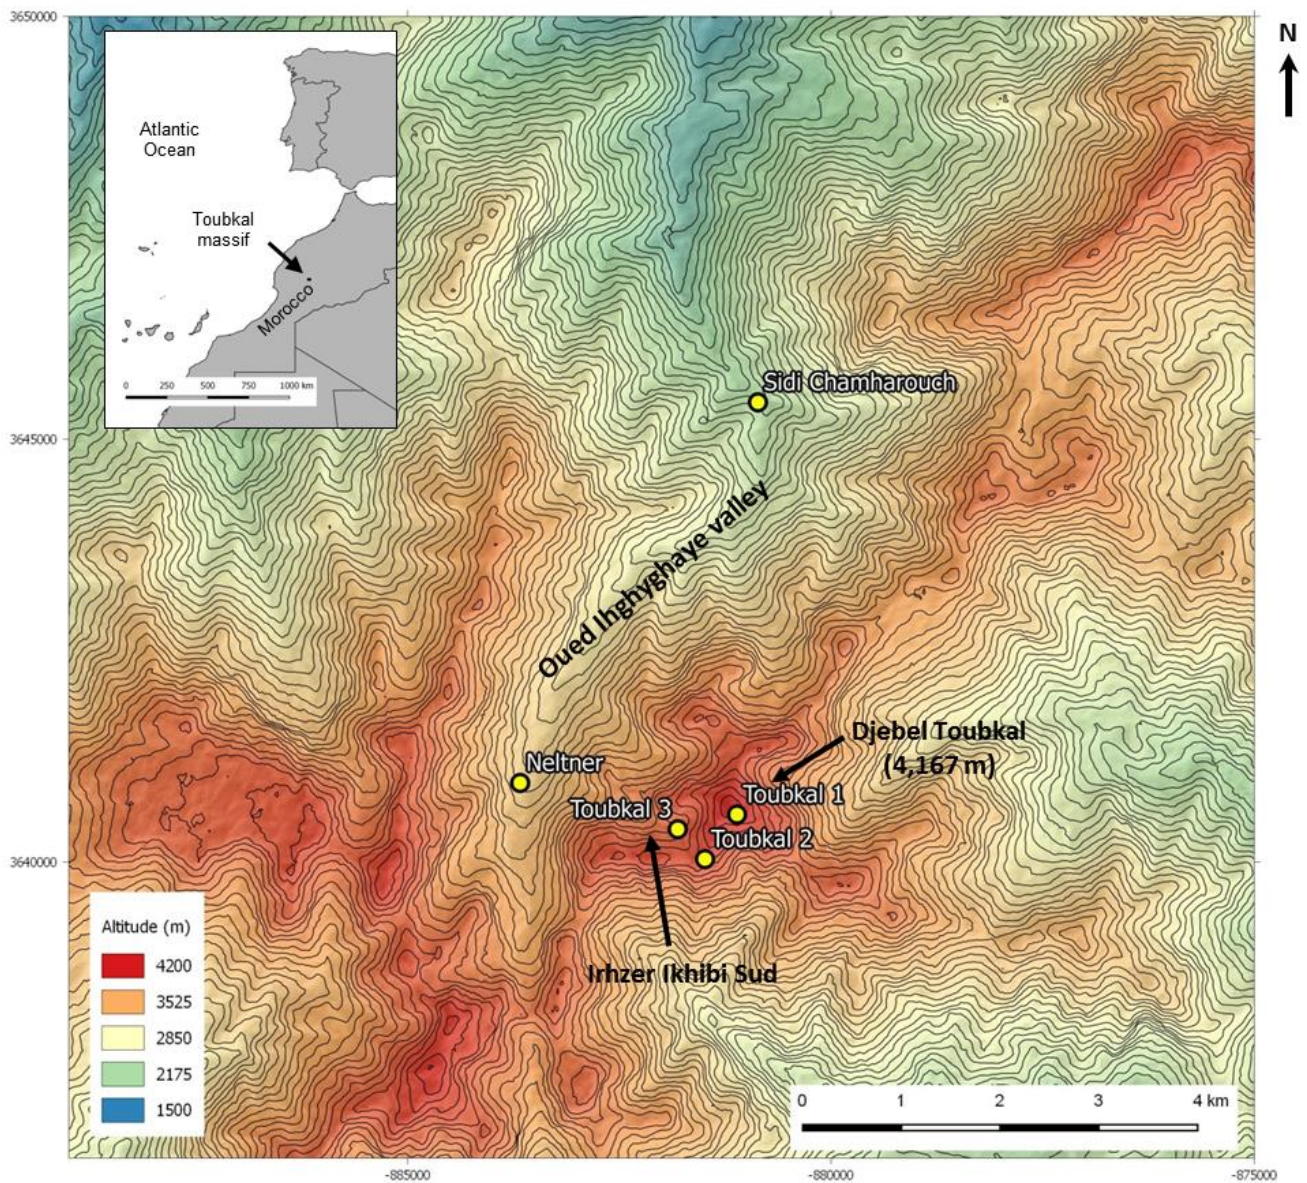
3650000

N

Atlantic Ocean

Toubkal massif

Morocco

0 250 500 750 1000 km

Sidi Chamharouch

3645000

Oued Inghyghaye valley

Djebel Toubkal (4,167 m)

Neltner

Toubkal 1

Toubkal 3

Toubkal 2

3640000

Irhzer Ikhibi Sud

Altitude (m)

4200

3525

2850

2175

1500

0 1 2 3 4 km

-885000

-880000

-875000